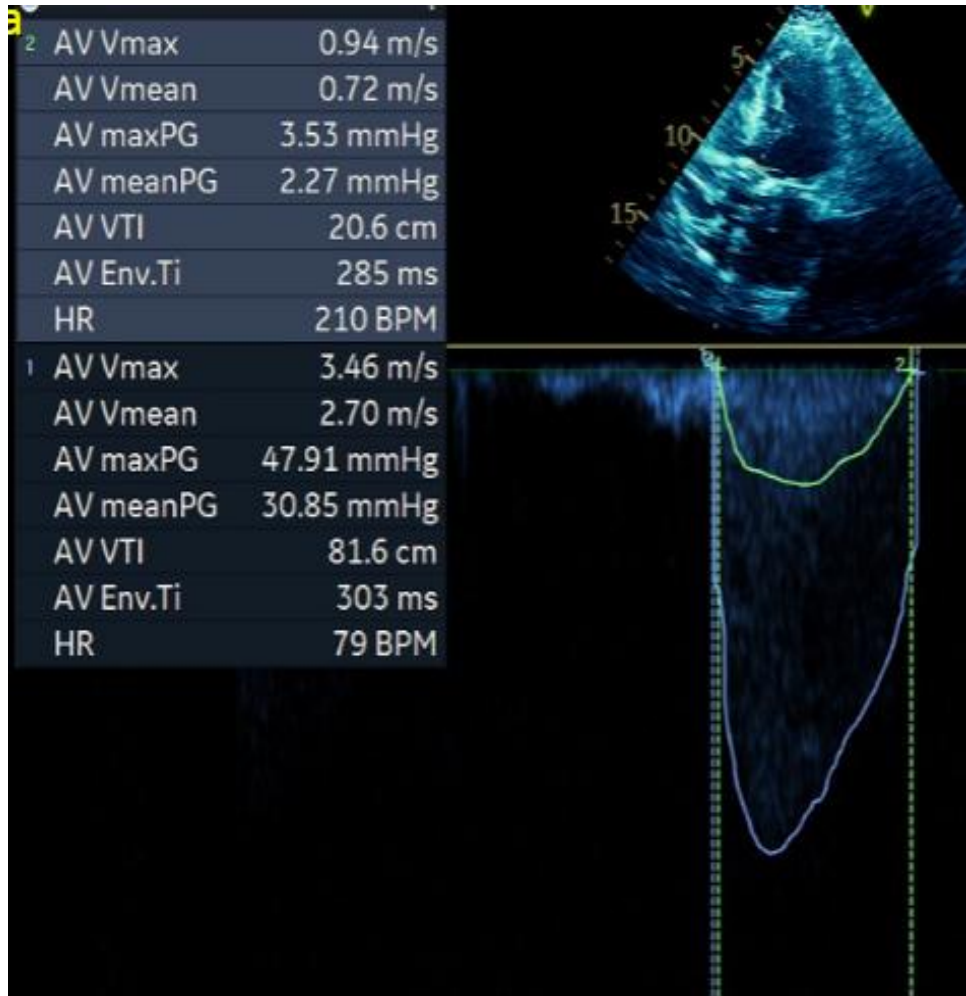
a

| | | |
|---|---|---|
| 2 | AV Vmax | 0.94 m/s |
| | AV Vmean | 0.72 m/s |
| | AV maxPG | 3.53 mmHg |
| | AV meanPG | 2.27 mmHg |
| | AV VTI | 20.6 cm |
| | AV Env.Ti | 285 ms |
| | HR | 210 BPM |
| 1 | AV Vmax | 3.46 m/s |
| | AV Vmean | 2.70 m/s |
| | AV maxPG | 47.91 mmHg |
| | AV meanPG | 30.85 mmHg |
| | AV VTI | 81.6 cm |
| | AV Env.Ti | 303 ms |
| | HR | 79 BPM |

5
10
15

1
2